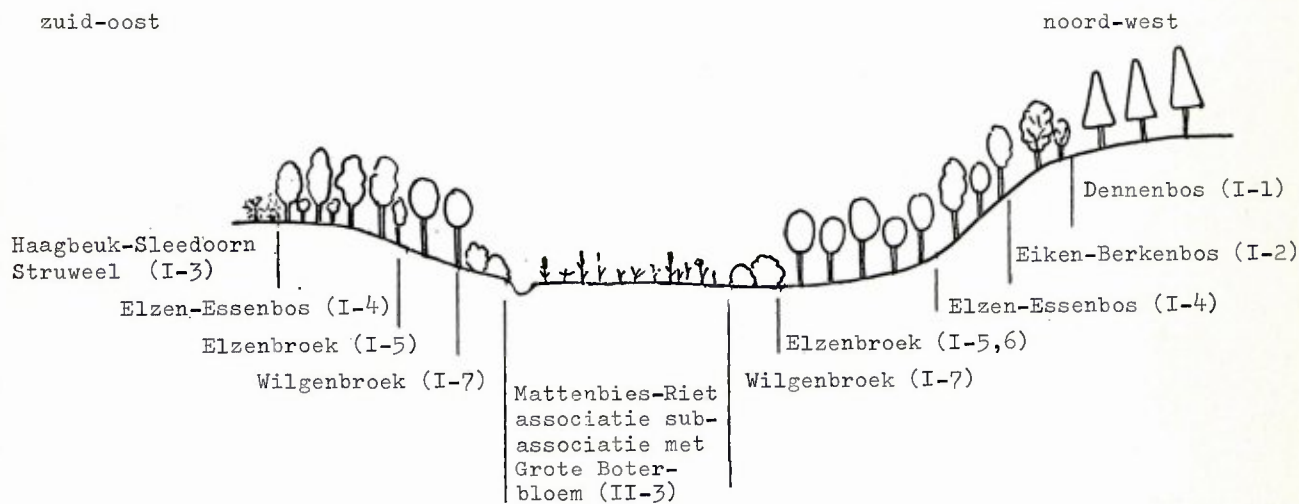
zuid-oost

noord-west

Dennenbos (I-1)

Eiken-Berkenbos (I-2)

Haagbeuk-Sleedoorn Struweel (I-3)

Elzen-Essenbos (I-4)

Elzen-Essenbos (I-4)

Elzenbroek (I-5)

Elzenbroek (I-5,6)

Wilgenbroek (I-7)

Wilgenbroek (I-7)

Mattenbies-Riet associatie subassociatie met Grote Boterbloem (II-3)